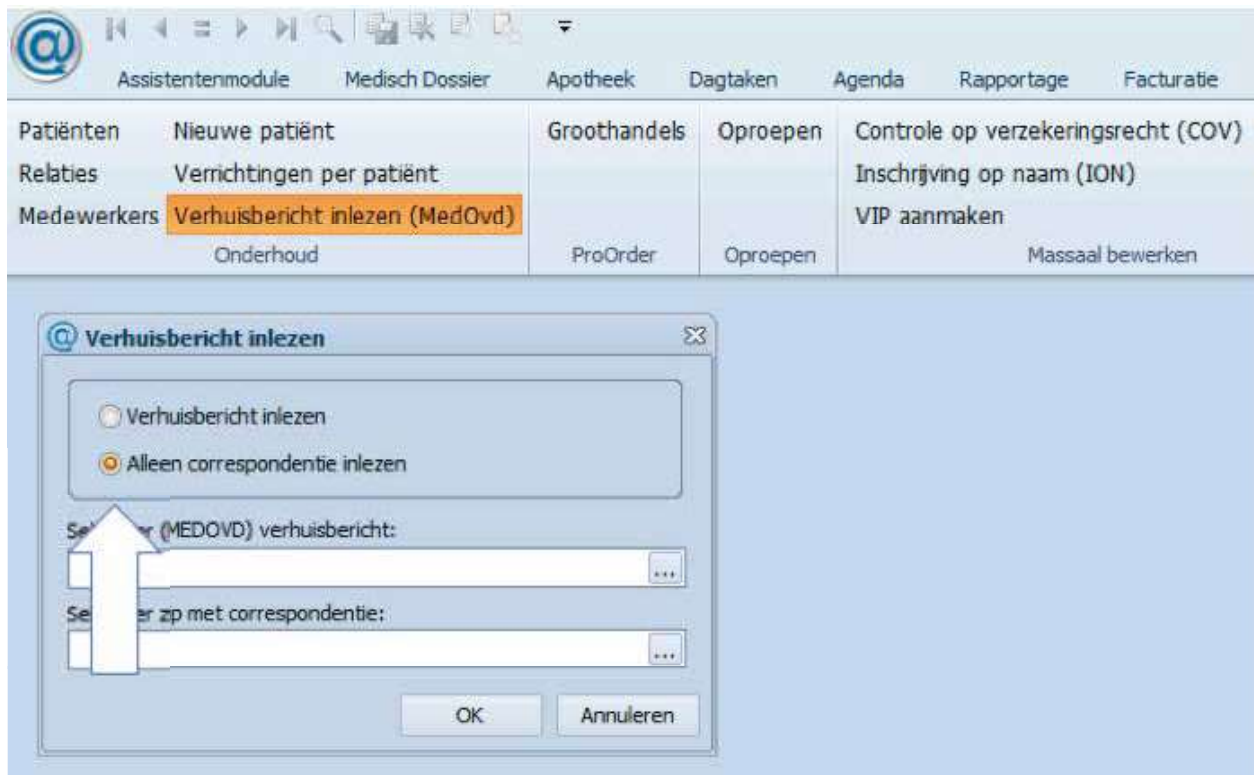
Assistentenmodule Medisch Dossier Apotheek Dagtaken Agenda Rapportage Facturatie

Patiënten
Relaties
Medewerkers
Nieuwe patiënt
Verrichtingen per patiënt
Verhuisbericht inlezen (MedOvd)
Onderhoud

Groothandels
ProOrder

Oproepen
Oproepen

Controle op verzekeringsrecht (COV)
Inschrijving op naam (ION)
VIP aanmaken
Massaal bewerken

Verhuisbericht inlezen

Verhuisbericht inlezen
Alleen correspondentie inlezen

Se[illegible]r (MEDOVD) verhuisbericht:
...

Se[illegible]er zip met correspondentie:
...

OK
Annuleren